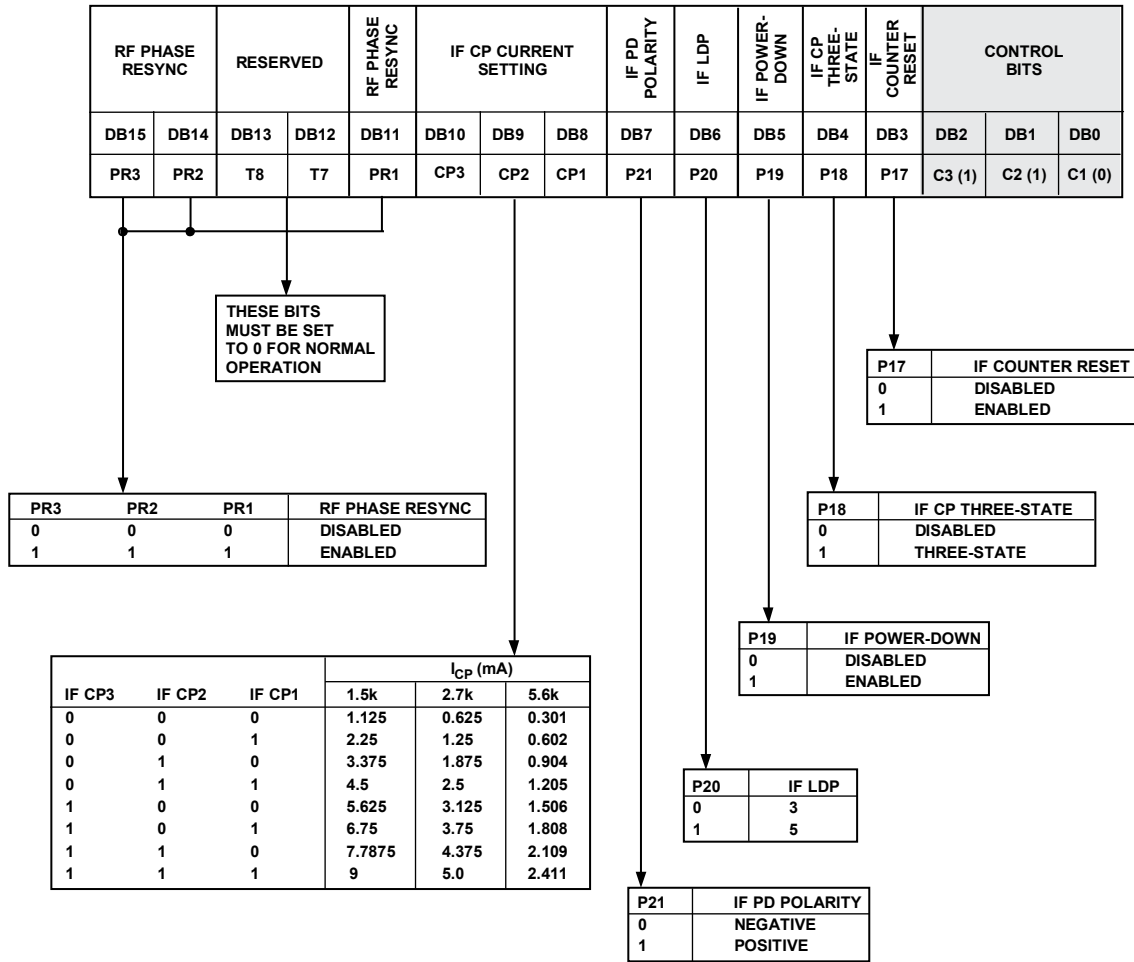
| RF PHASE RESYNC | | RESERVED | | RF PHASE RESYNC | IF CP CURRENT SETTING | | | IF PD POLARITY | IF LDP | IF POWER-DOWN | IF CP THREE-STATE | IF COUNTER RESET | CONTROL BITS | | |
|---|---|---|---|---|---|---|---|---|---|---|---|---|---|---|---|
| DB15 | DB14 | DB13 | DB12 | DB11 | DB10 | DB9 | DB8 | DB7 | DB6 | DB5 | DB4 | DB3 | DB2 | DB1 | DB0 |
| PR3 | PR2 | T8 | T7 | PR1 | CP3 | CP2 | CP1 | P21 | P20 | P19 | P18 | P17 | C3 (1) | C2 (1) | C1 (0) |

THESE BITS MUST BE SET TO 0 FOR NORMAL OPERATION

| P17 | IF COUNTER RESET |
|---|---|
| 0 | DISABLED |
| 1 | ENABLED |

| PR3 | PR2 | PR1 | RF PHASE RESYNC |
|---|---|---|---|
| 0 | 0 | 0 | DISABLED |
| 1 | 1 | 1 | ENABLED |

| P18 | IF CP THREE-STATE |
|---|---|
| 0 | DISABLED |
| 1 | THREE-STATE |

| P19 | IF POWER-DOWN |
|---|---|
| 0 | DISABLED |
| 1 | ENABLED |

| | | | $I_{CP}$ (mA) | | |
|---|---|---|---|---|---|
| IF CP3 | IF CP2 | IF CP1 | 1.5k | 2.7k | 5.6k |
| 0 | 0 | 0 | 1.125 | 0.625 | 0.301 |
| 0 | 0 | 1 | 2.25 | 1.25 | 0.602 |
| 0 | 1 | 0 | 3.375 | 1.875 | 0.904 |
| 0 | 1 | 1 | 4.5 | 2.5 | 1.205 |
| 1 | 0 | 0 | 5.625 | 3.125 | 1.506 |
| 1 | 0 | 1 | 6.75 | 3.75 | 1.808 |
| 1 | 1 | 0 | 7.7875 | 4.375 | 2.109 |
| 1 | 1 | 1 | 9 | 5.0 | 2.411 |

| P20 | IF LDP |
|---|---|
| 0 | 3 |
| 1 | 5 |

| P21 | IF PD POLARITY |
|---|---|
| 0 | NEGATIVE |
| 1 | POSITIVE |